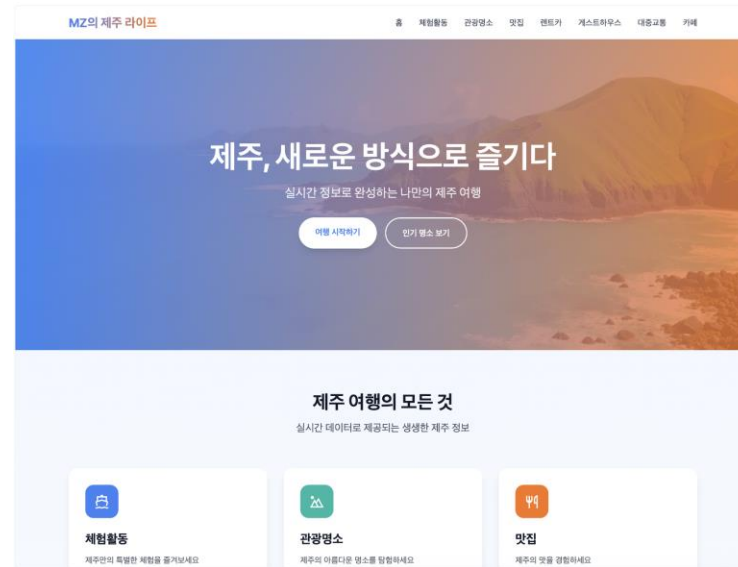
MZ의 제주 라이프

홈 체험활동 관광명소 맛집 렌트카 게스트하우스 대중교통 카페

제주, 새로운 방식으로 즐기다

실시간 정보로 완성하는 나만의 제주 여행

여행 시작하기

인기 명소 보기

제주 여행의 모든 것

실시간 데이터로 제공되는 생생한 제주 정보

체험활동

제주만의 특별한 체험을 즐겨보세요

관광명소

제주의 아름다운 명소를 탐험하세요

맛집

제주의 맛을 경험하세요